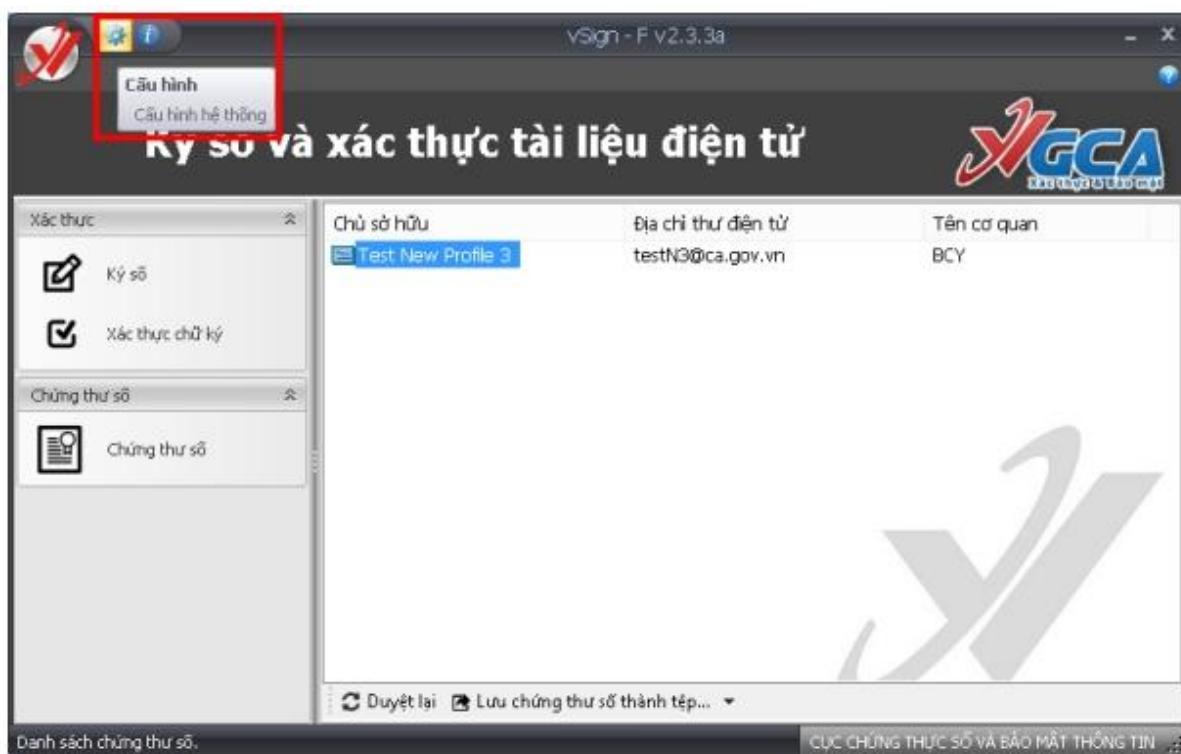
vSign - F v2.3.3a

Cấu hình
Cấu hình hệ thống

Ký số và xác thực tài liệu điện tử

GCA
Xác thực & bảo mật

Xác thực
Ký số
Xác thực chữ ký

Chứng thư số
Chứng thư số

| Chủ sở hữu | Địa chỉ thư điện tử | Tên cơ quan |
|---|---|---|
| Test New Profile 3 | testN3@ca.gov.vn | BCY |

Duyệt lại
Lưu chứng thư số thành tệp...

Danh sách chứng thư số.
CỤC CHỨNG THỰC SỐ VÀ BẢO MẬT THÔNG TIN